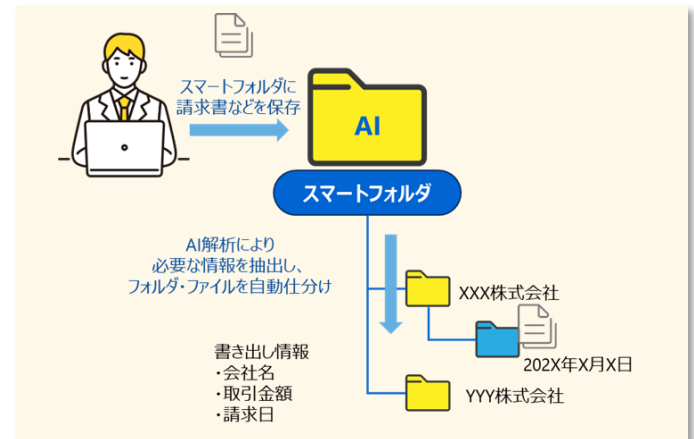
スマートフォルダに
請求書などを保存

AI

スマートフォルダ

AI解析により
必要な情報を抽出し、
フォルダ・ファイルを自動仕分け

XXX株式会社

202X年X月X日

書き出し情報
・会社名
・取引金額
・請求日

YYY株式会社